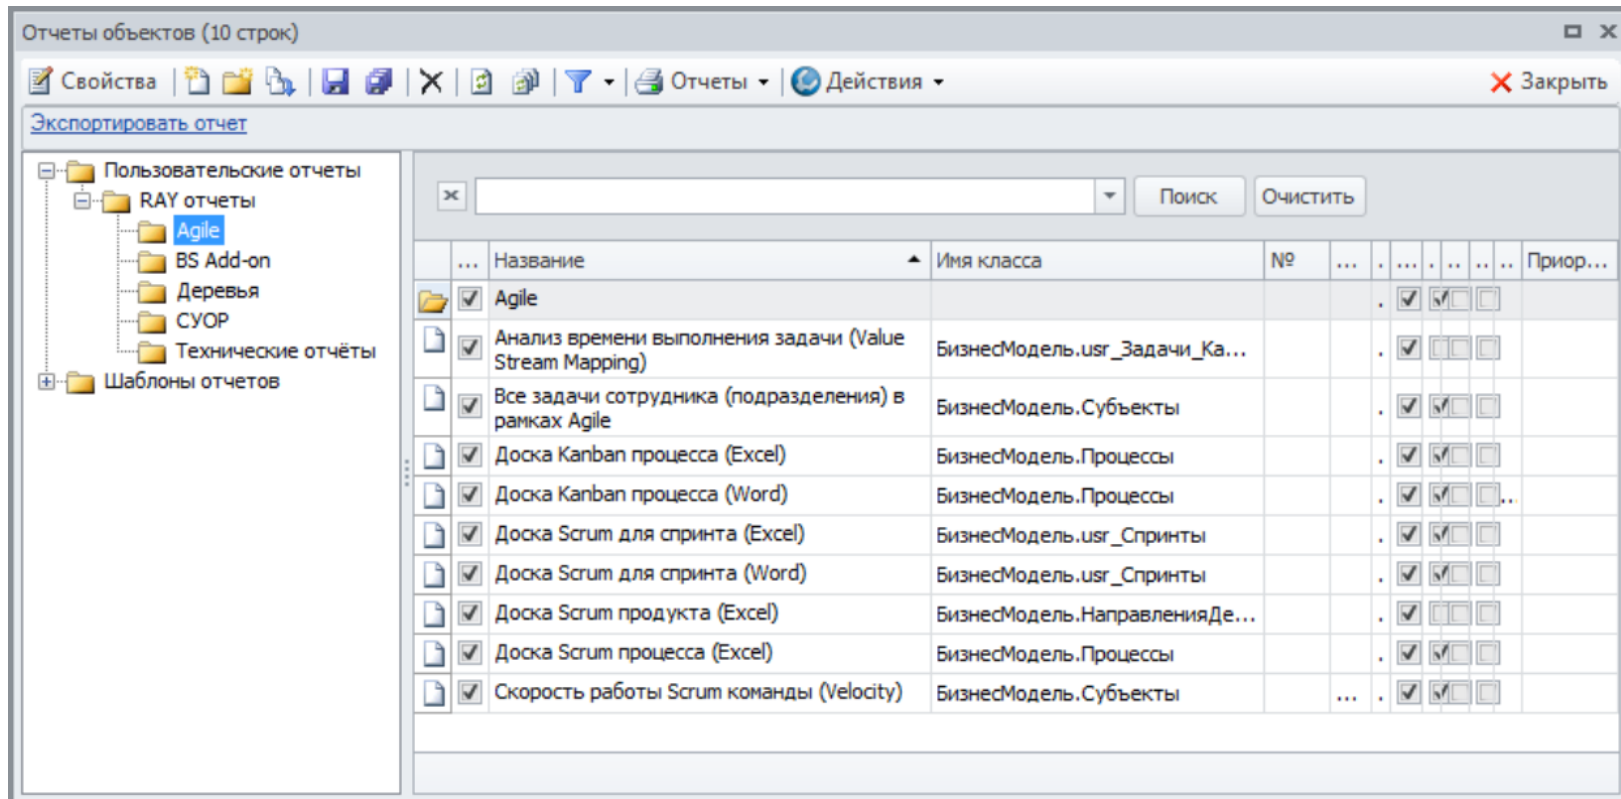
Отчеты объектов (10 строк)

Свойства | Отчеты | Действия | Закрыть

Экспортировать отчет

Пользовательские отчеты
RAY отчеты
Agile
BS Add-on
Деревья
СУОР
Технические отчёты
Шаблоны отчетов

Поиск | Очистить

| ... | Название | Имя класса | № | ... | . | ... | .. | .. | .. | Приор... |
|---|---|---|---|---|---|---|---|---|---|---|
| | Agile | | | | . | | | | | |
| | Анализ времени выполнения задачи (Value Stream Mapping) | БизнесМодель.usr_Задачи_Ка... | | | . | | | | | |
| | Все задачи сотрудника (подразделения) в рамках Agile | БизнесМодель.Субъекты | | | . | | | | | |
| | Доска Kanban процесса (Excel) | БизнесМодель.Процессы | | | . | | | | | |
| | Доска Kanban процесса (Word) | БизнесМодель.Процессы | | | . | | | | .. | |
| | Доска Scrum для спринта (Excel) | БизнесМодель.usr_Спринты | | | . | | | | | |
| | Доска Scrum для спринта (Word) | БизнесМодель.usr_Спринты | | | . | | | | | |
| | Доска Scrum продукта (Excel) | БизнесМодель.НаправленияДе... | | | . | | | | | |
| | Доска Scrum процесса (Excel) | БизнесМодель.Процессы | | | . | | | | | |
| | Скорость работы Scrum команды (Velocity) | БизнесМодель.Субъекты | | ... | . | | | | | |